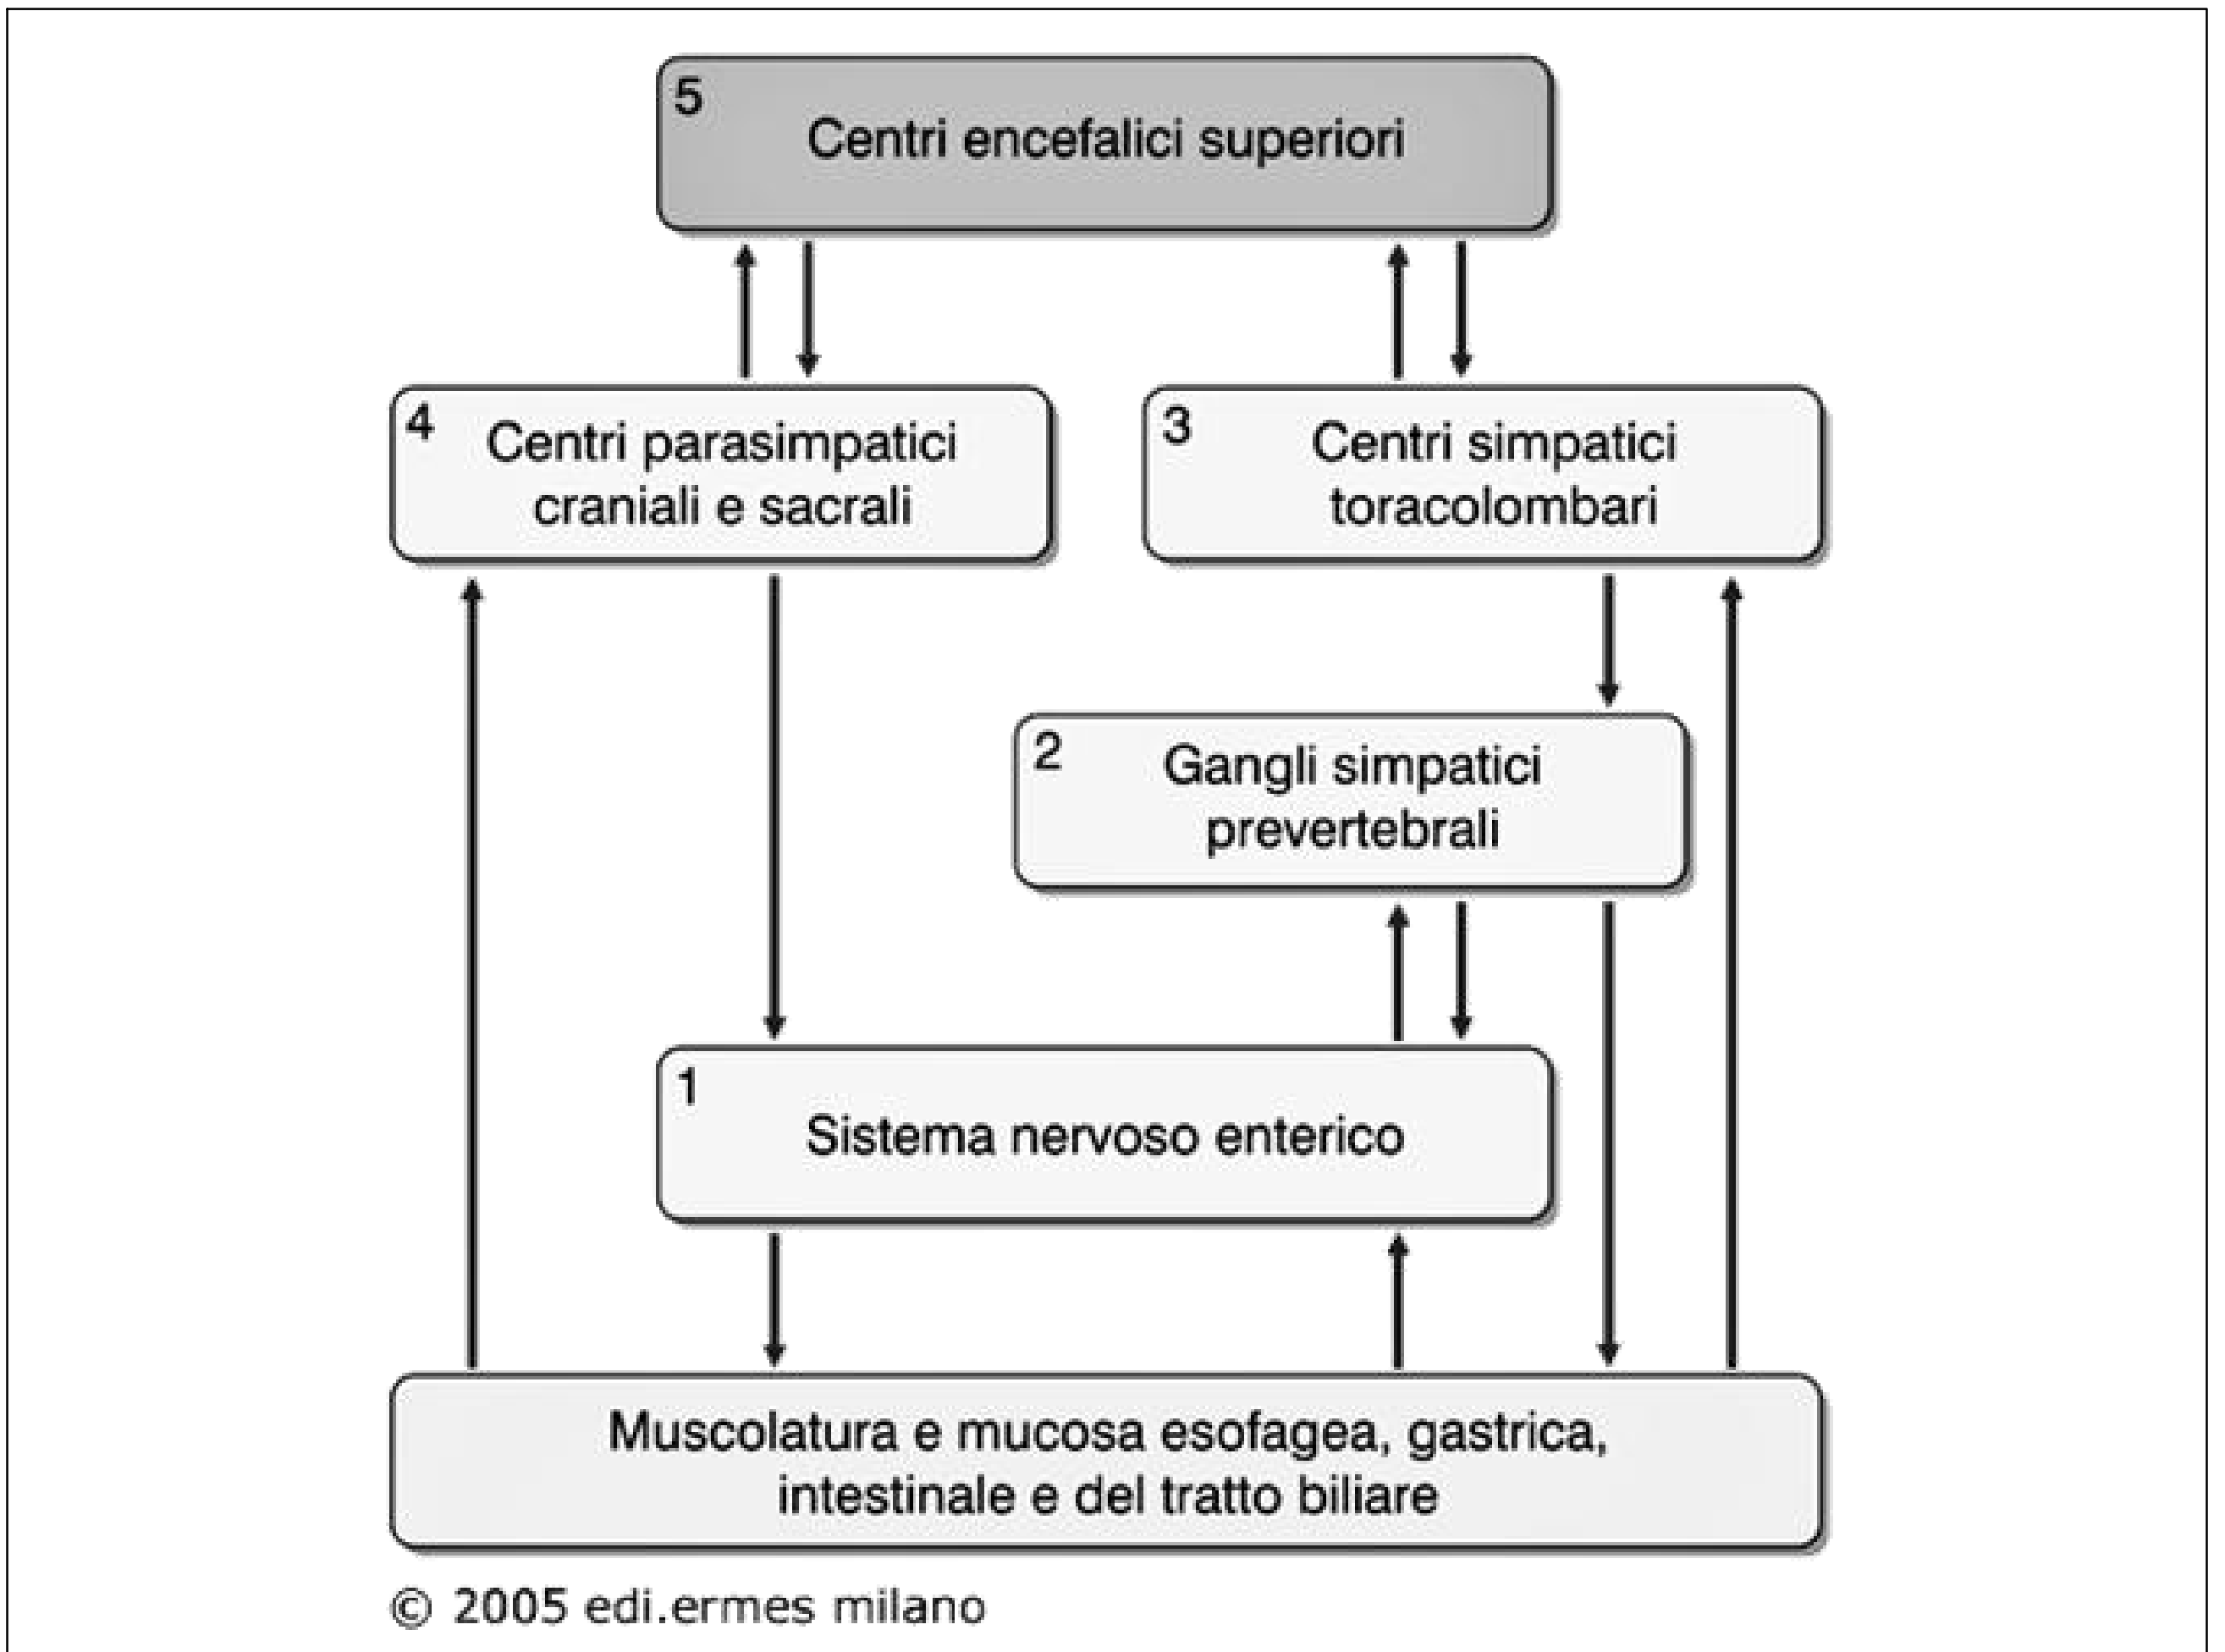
5
Centri encefalici superiori

4
Centri parasimpatici craniali e sacrali

3
Centri simpatici toracolombari

2
Gangli simpatici prevertebrali

1
Sistema nervoso enterico

Muscolatura e mucosa esofagea, gastrica, intestinale e del tratto biliare

© 2005 edi.ermes milano